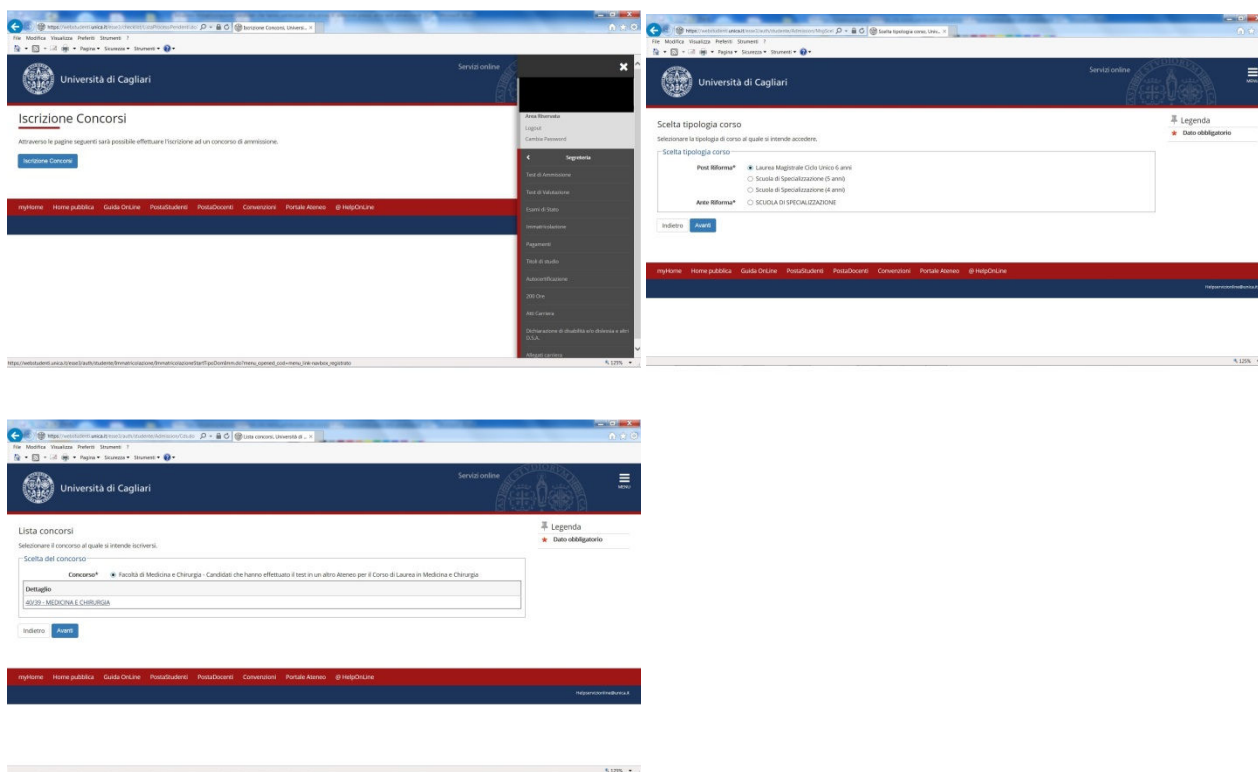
Iscrizione Concorsi, Universi... ×
File Modifica Visualizza Preferiti Strumenti ?
Pagina ▾ Sicurezza ▾ Strumenti ▾

Università di Cagliari

Servizi online

Iscrizione Concorsi

Attraverso le pagine seguenti sarà possibile effettuare l'iscrizione ad un concorso di ammissione.

Iscrizione Concorsi

Area Riservata
Logout
Cambia Password

Segreteria
Test di Ammissione
Test di Valutazione
Esami di Stato
Immatricolazione
Pagamenti
Titoli di studio
Autocertificazione
200 Ore
Atti Carriera
Dichiarazione di invalidità o/o dislessia e altri D.S.A.
Allegati carriera

myHome Home pubblica Guida OnLine PostaStudenti PostaDocenti Convenzioni Portale Ateneo @ HelpOnLine

https://webstudenti.unica.it/esse3/auth/studente/Immatricolazione/ImmatricolazioneStart?...menu_opened_cod=menu_link-navbox_registrato

125%

Scelta tipologia corso, Univ... ×
File Modifica Visualizza Preferiti Strumenti ?
Pagina ▾ Sicurezza ▾ Strumenti ▾

Università di Cagliari

Servizi online

MENU

Scelta tipologia corso

Selezionare la tipologia di corso al quale si intende accedere.

Scelta tipologia corso

Post Riforma* Laurea Magistrale Ciclo Unico 6 anni
Scuola di Specializzazione (5 anni)
Scuola di Specializzazione (4 anni)

Ante Riforma* SCUOLA DI SPECIALIZZAZIONE

Indietro Avanti

Legenda
★ Dato obbligatorio

myHome Home pubblica Guida OnLine PostaStudenti PostaDocenti Convenzioni Portale Ateneo @ HelpOnLine

Helpservizionline@unica.it

125%

Lista concorsi, Università di ... ×
File Modifica Visualizza Preferiti Strumenti ?
Pagina ▾ Sicurezza ▾ Strumenti ▾

Università di Cagliari

Servizi online

MENU

Lista concorsi

Selezionare il concorso al quale si intende iscriversi.

Scelta del concorso

Concorso* Facoltà di Medicina e Chirurgia - Candidati che hanno effettuato il test in un altro Ateneo per il Corso di Laurea in Medicina e Chirurgia

| Dettaglio |
|---|
| 40/39 - MEDICINA E CHIRURGIA |

Indietro Avanti

Legenda
★ Dato obbligatorio

myHome Home pubblica Guida OnLine PostaStudenti PostaDocenti Convenzioni Portale Ateneo @ HelpOnLine

Helpservizionline@unica.it

125%